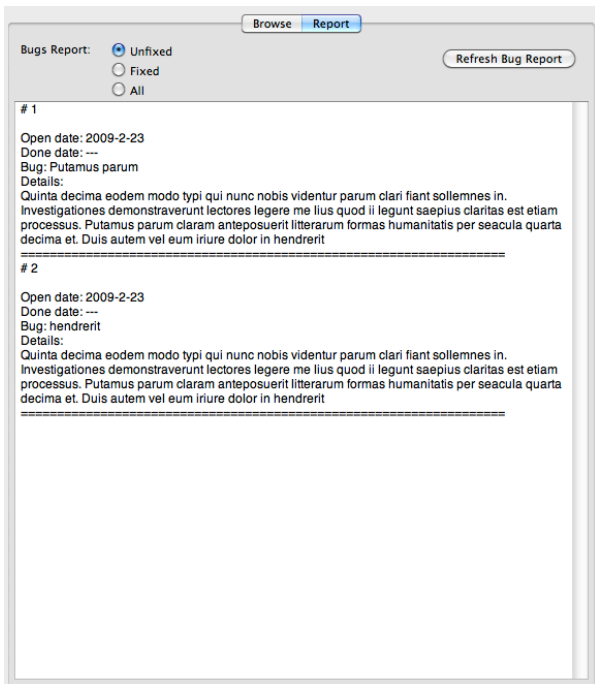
Browse Report

Bugs Report: Unfixed
Fixed
All

Refresh Bug Report

# 1

Open date: 2009-2-23
Done date: ---
Bug: Putamus parum
Details:
Quinta decima eodem modo typi qui nunc nobis videntur parum clari fiant sollemnes in. Investigationes demonstraverunt lectores legere me lius quod ii legunt saepius claritas est etiam processus. Putamus parum claram anteposuerit litterarum formas humanitatis per seacula quarta decima et. Duis autem vel eum iriure dolor in hendrerit
================================================================
# 2

Open date: 2009-2-23
Done date: ---
Bug: hendrerit
Details:
Quinta decima eodem modo typi qui nunc nobis videntur parum clari fiant sollemnes in. Investigationes demonstraverunt lectores legere me lius quod ii legunt saepius claritas est etiam processus. Putamus parum claram anteposuerit litterarum formas humanitatis per seacula quarta decima et. Duis autem vel eum iriure dolor in hendrerit
================================================================